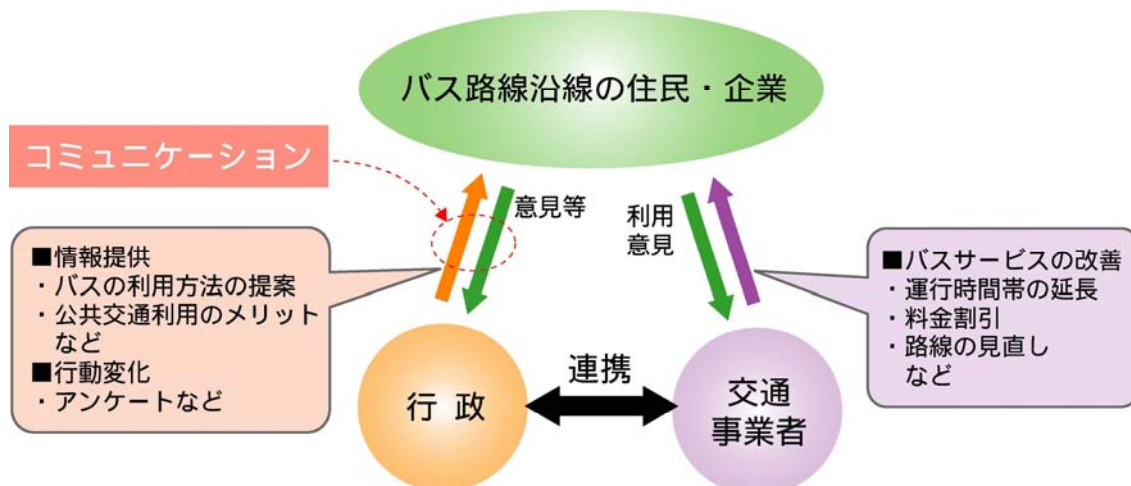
バス路線沿線の住民・企業

コミュニケーション

意見等

利用
意見

■情報提供
・バスの利用方法の提案
・公共交通利用のメリット
など
■行動変化
・アンケートなど

■バスサービスの改善
・運行時間帯の延長
・料金割引
・路線の見直し
など

連携

行 政

交通
事業者